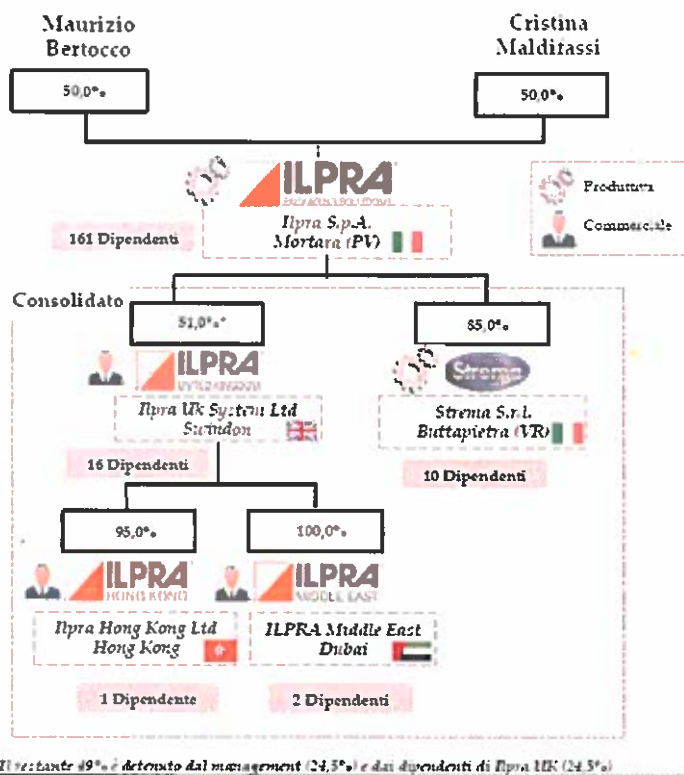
Maurizio Bertocco

Cristina Malditassi

50,0%

50,0%

ILPRA

Produttiva

Commerciale

161 Dipendenti

Ilpra S.p.A. Mortara (PV)

Consolidato

51,0%*

85,0%

ILPRA

Ilpra Uk System Ltd Swindon

Strema

Strema S.r.l. Buttapietra (VR)

16 Dipendenti

10 Dipendenti

95,0%

100,0%

ILPRA HONG KONG

ILPRA MIDDLE EAST

Ilpra Hong Kong Ltd Hong Kong

ILPRA Middle East Dubai

1 Dipendente

2 Dipendenti

Il restante 49% è detenuto dal management (24,5%) e dai dipendenti di Ilpra UK (24,5%)